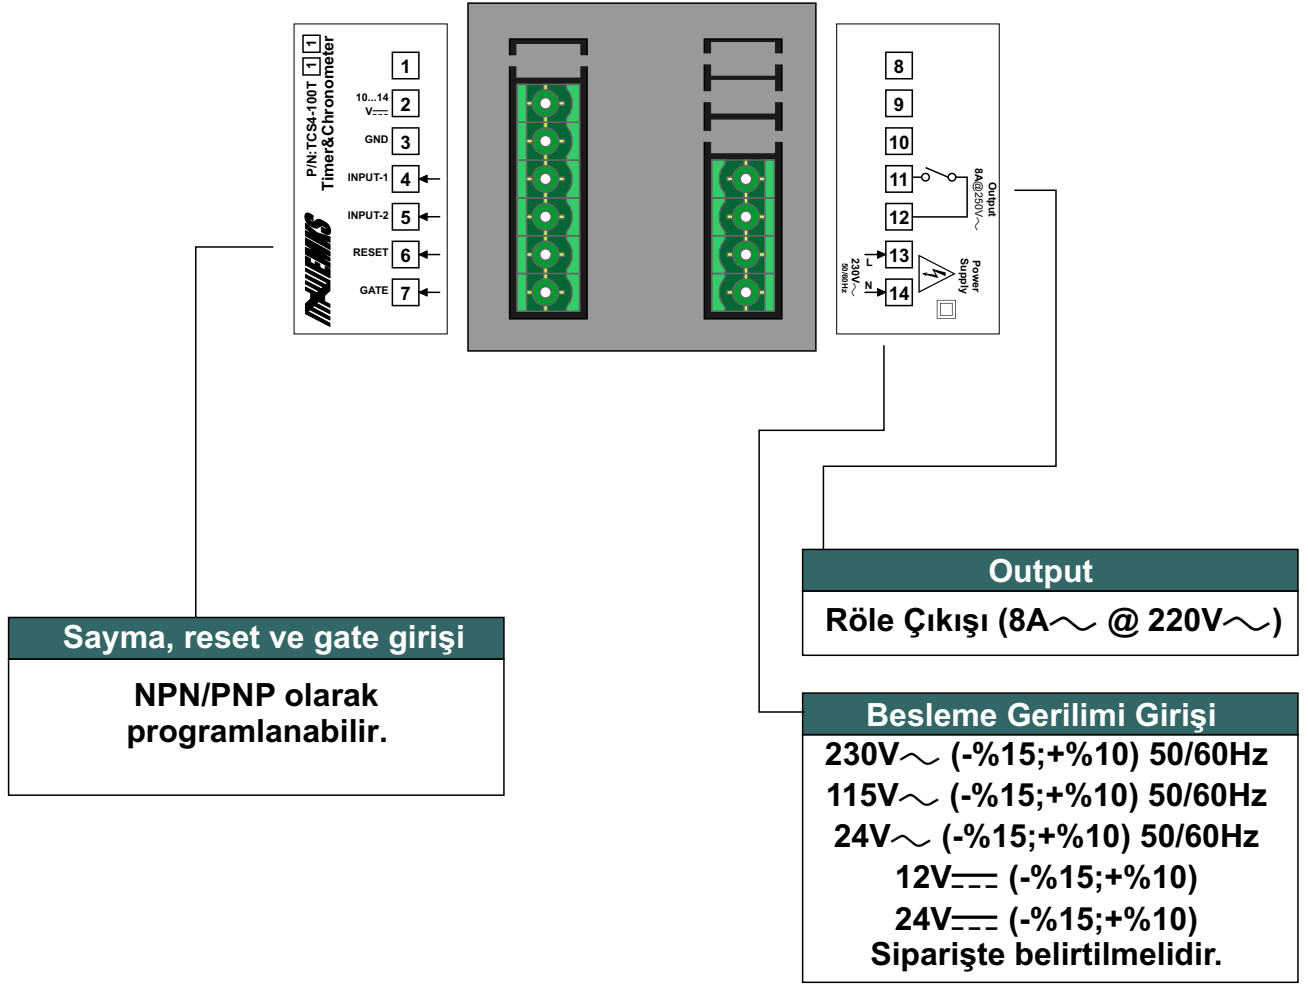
P/N:TCS4-100T 1 1
Timer&Chronometer

EMKO

1
10...14 V⎓ 2
GND 3
INPUT-1 4
INPUT-2 5
RESET 6
GATE 7

8
9
10
11
12
13
14
Output 8A@250V∼
Power Supply
230V∼ 50/60Hz
L
N

Output
Röle Çıkışı (8A∼ @ 220V∼)

Sayma, reset ve gate girişi
NPN/PNP olarak programlanabilir.

Besleme Gerilimi Girişi
230V∼ (-%15;+%10) 50/60Hz
115V∼ (-%15;+%10) 50/60Hz
24V∼ (-%15;+%10) 50/60Hz
12V⎓ (-%15;+%10)
24V⎓ (-%15;+%10)
Siparişte belirtilmelidir.